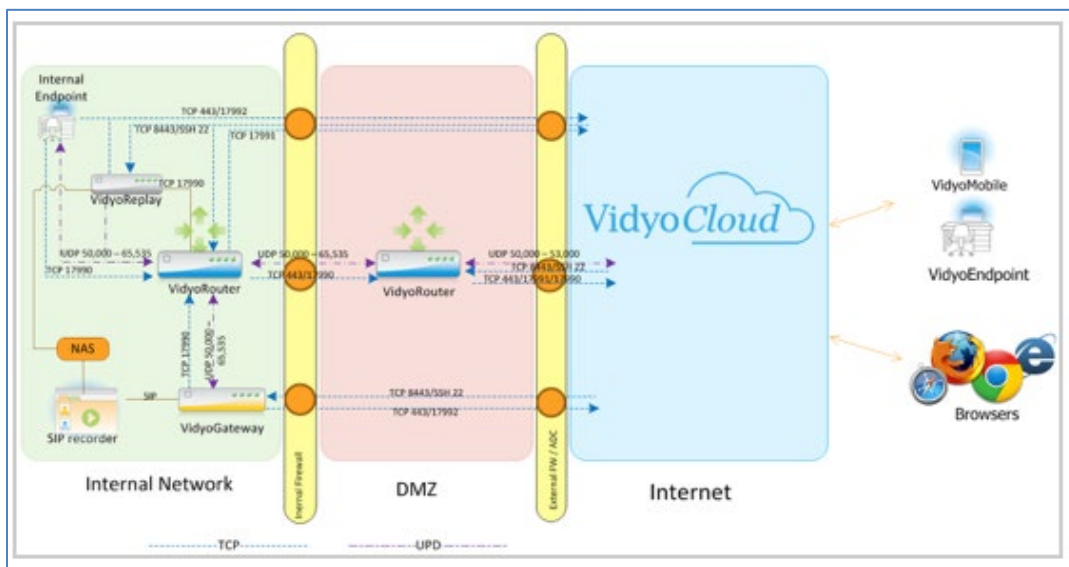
Internal Endpoint

TCP 443/17992

TCP 8443/SSH 22

TCP 17991

TCP 17990

VidyoReplay

UDP 50,000 – 65,535

TCP 17990

VidyoRouter

UDP 50,000 – 65,535

TCP 443/17990

VidyoRouter

UDP 50,000 – 53,000

TCP 8443/SSH 22

TCP 443/17991/17990

NAS

TCP 17990

UDP 50,000 – 65,535

SIP

SIP recorder

VidyoGateway

TCP 8443/SSH 22

TCP 443/17992

VidyoCloud

VidyoMobile

VidyoEndpoint

Browsers

Internal Network

Internal Firewall

DMZ

External FW / ADC

Internet

TCP

UPD